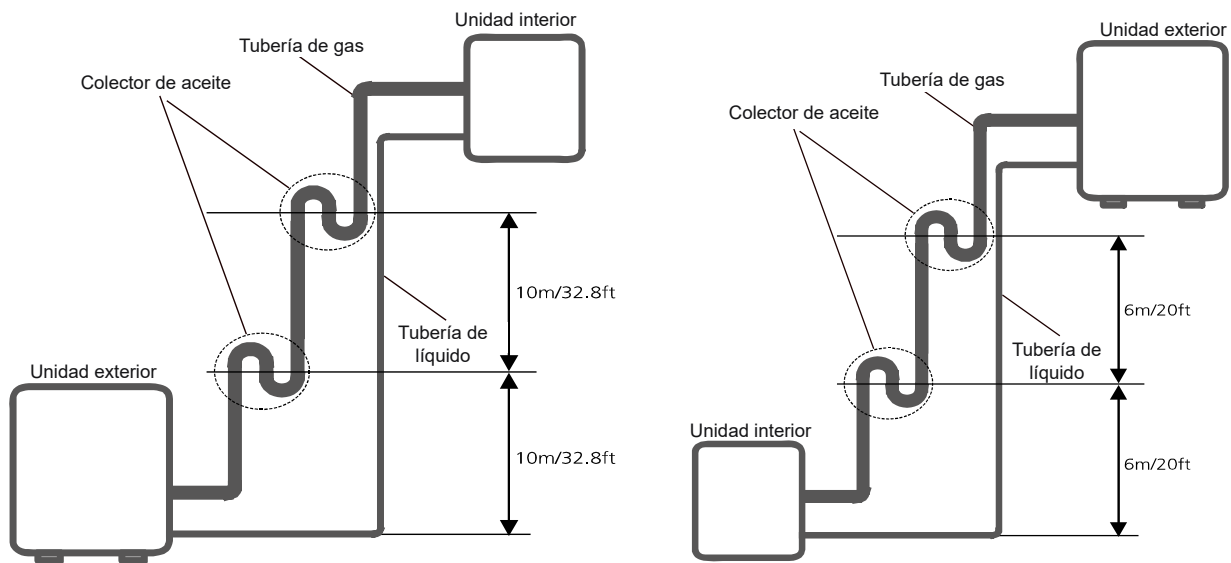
Unidad interior
Tubería de gas
Colector de aceite
10m/32.8ft
Tubería de líquido
Unidad exterior
10m/32.8ft

Unidad exterior
Tubería de gas
Colector de aceite
6m/20ft
Tubería de líquido
Unidad interior
6m/20ft